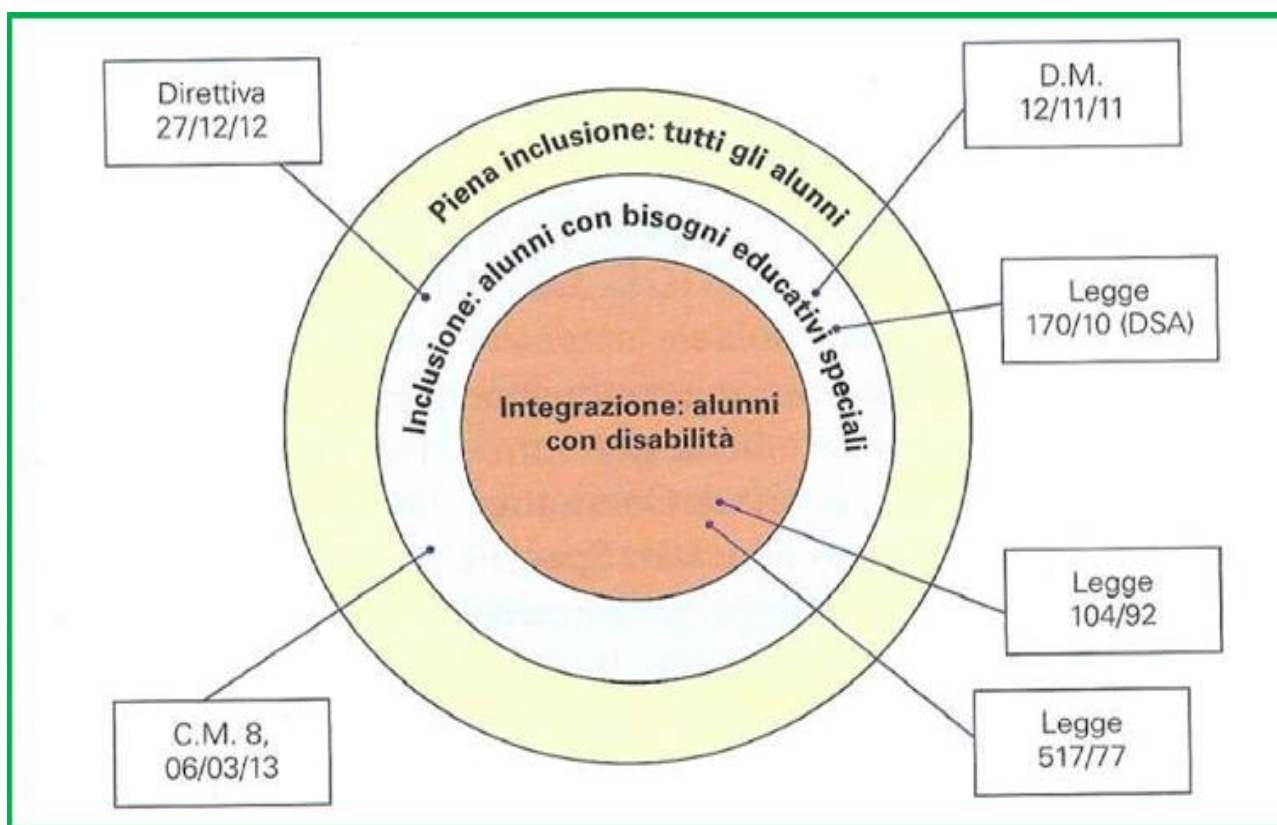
Direttiva 27/12/12

D.M. 12/11/11

Piena inclusione: tutti gli alunni

Inclusione: alunni con bisogni educativi speciali

Legge 170/10 (DSA)

Integrazione: alunni con disabilità

Legge 104/92

C.M. 8, 06/03/13

Legge 517/77